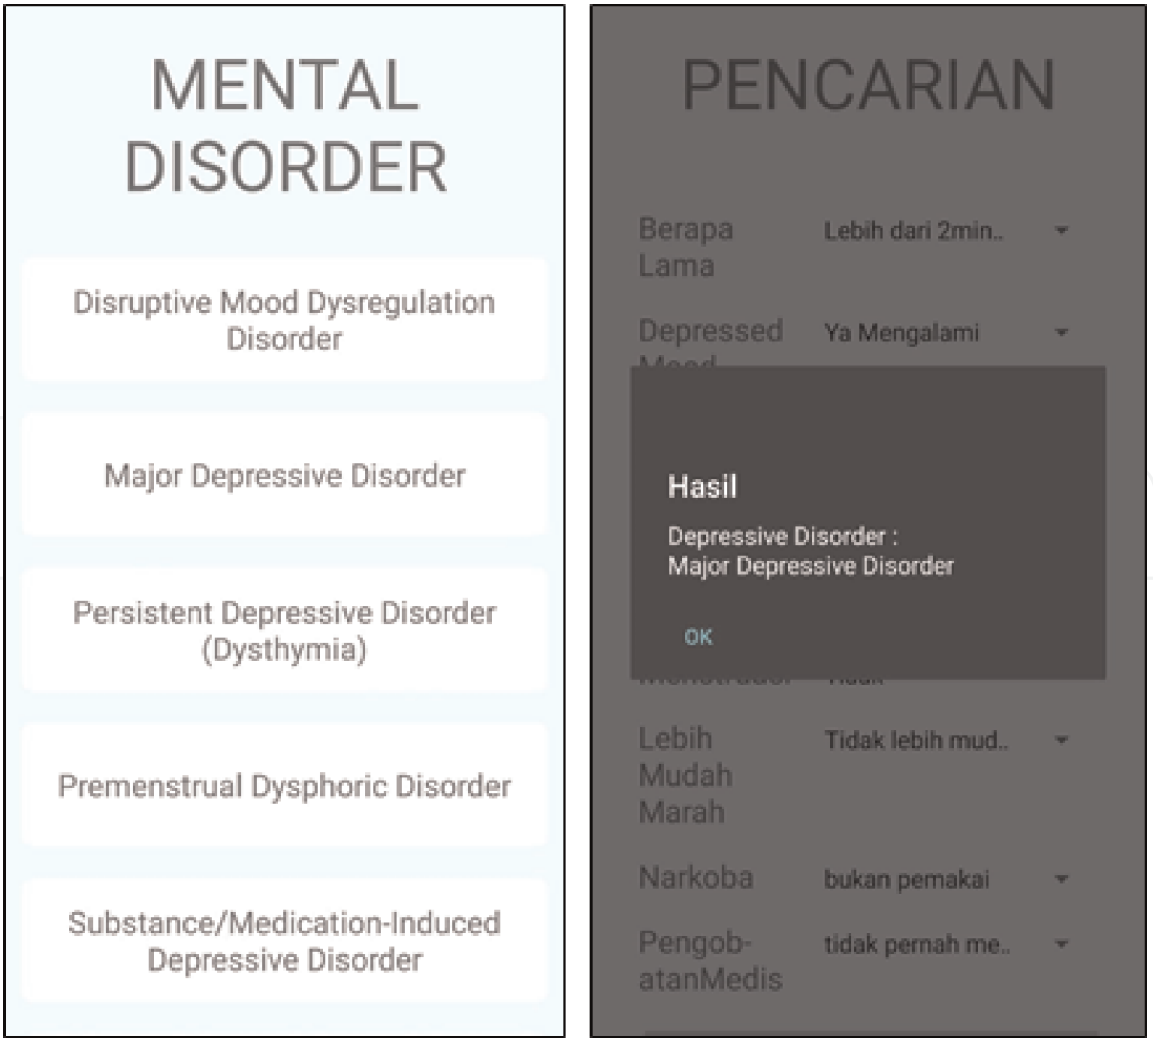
MENTAL DISORDER

Disruptive Mood Dysregulation Disorder

Major Depressive Disorder

Persistent Depressive Disorder (Dysthymia)

Premenstrual Dysphoric Disorder

Substance/Medication-Induced Depressive Disorder

PENCARIAN

Berapa Lama Lebih dari 2min..

Depressed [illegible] Ya Mengalami

Hasil

Depressive Disorder :
Major Depressive Disorder

OK

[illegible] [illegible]

Lebih Mudah Marah Tidak lebih mud..

Narkoba bukan pemakai

Pengob-atanMedis tidak pernah me..